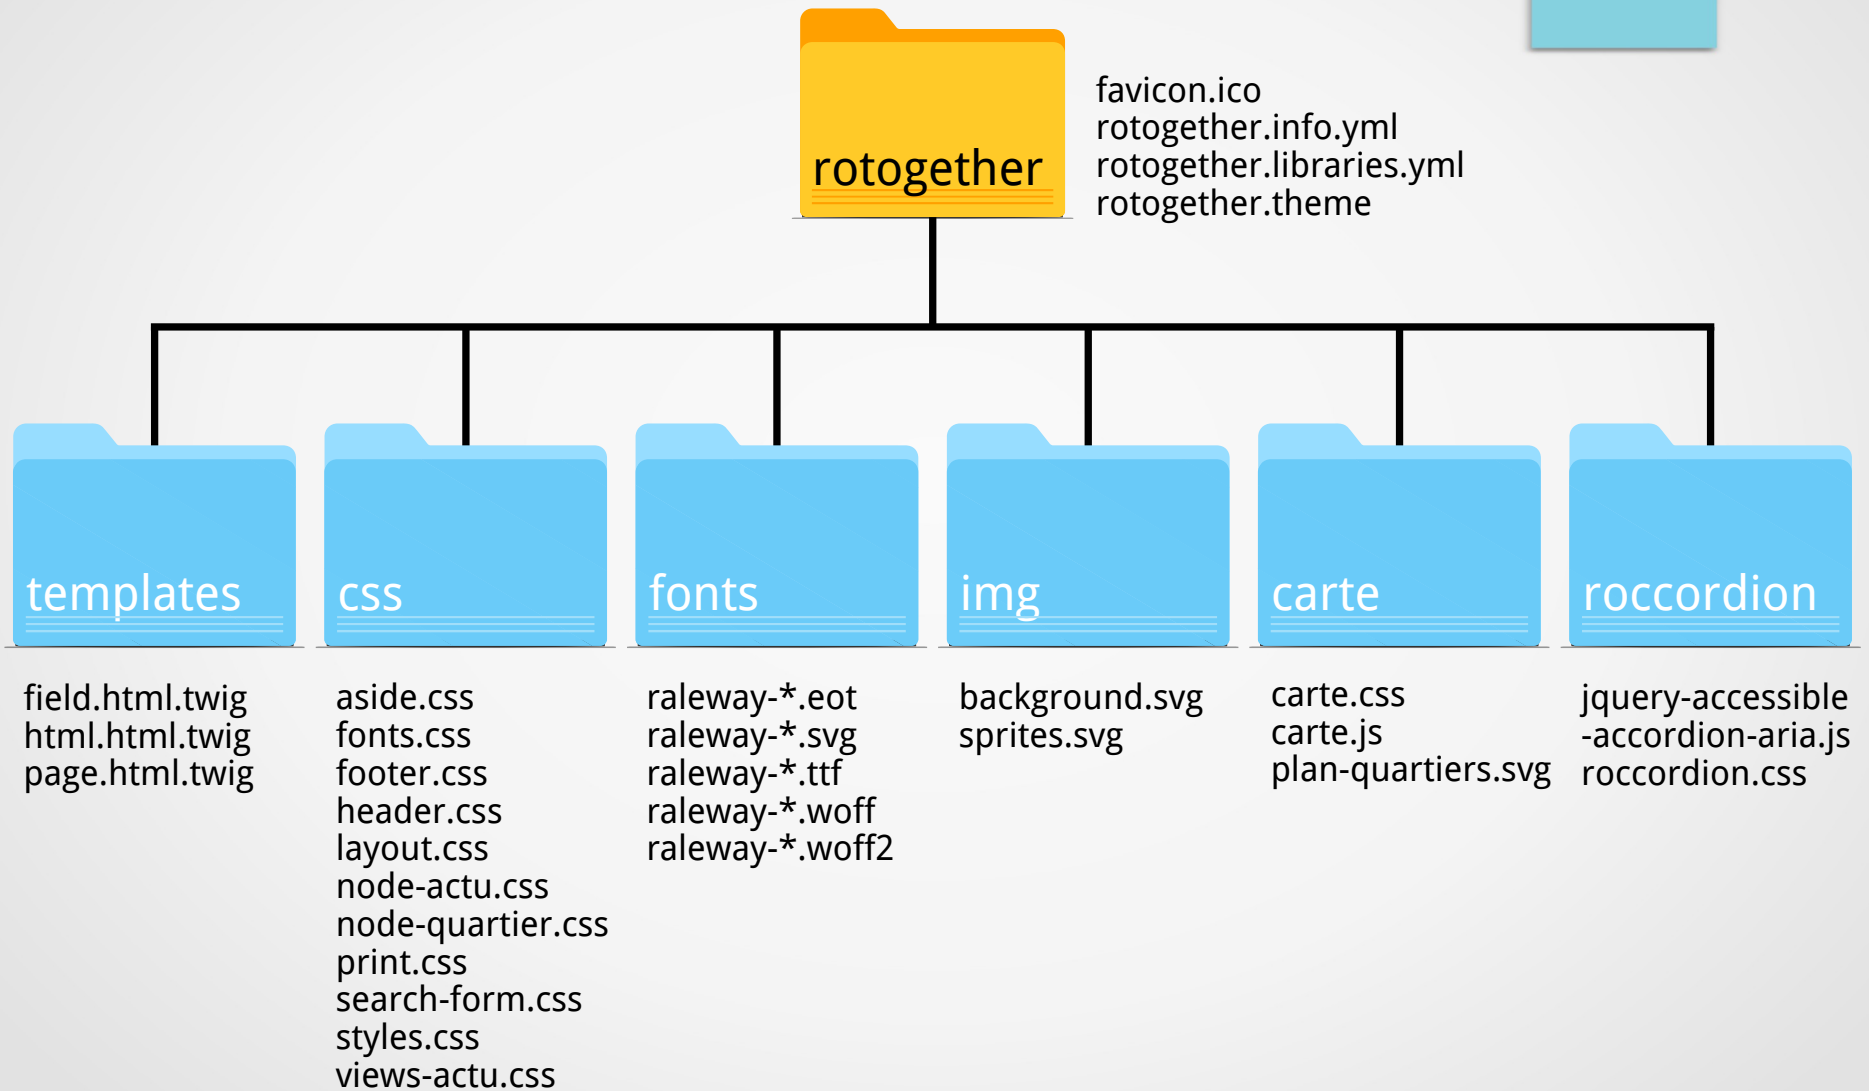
rotogether

favicon.ico
rotogether.info.yml
rotogether.libraries.yml
rotogether.theme

templates

field.html.twig
html.html.twig
page.html.twig

css

aside.css
fonts.css
footer.css
header.css
layout.css
node-actu.css
node-quartier.css
print.css
search-form.css
styles.css
views-actu.css

fonts

raleway-*.eot
raleway-*.svg
raleway-*.ttf
raleway-*.woff
raleway-*.woff2

img

background.svg
sprites.svg

carte

carte.css
carte.js
plan-quartiers.svg

roccordion

jquery-accessible
-accordion-aria.js
roccordion.css